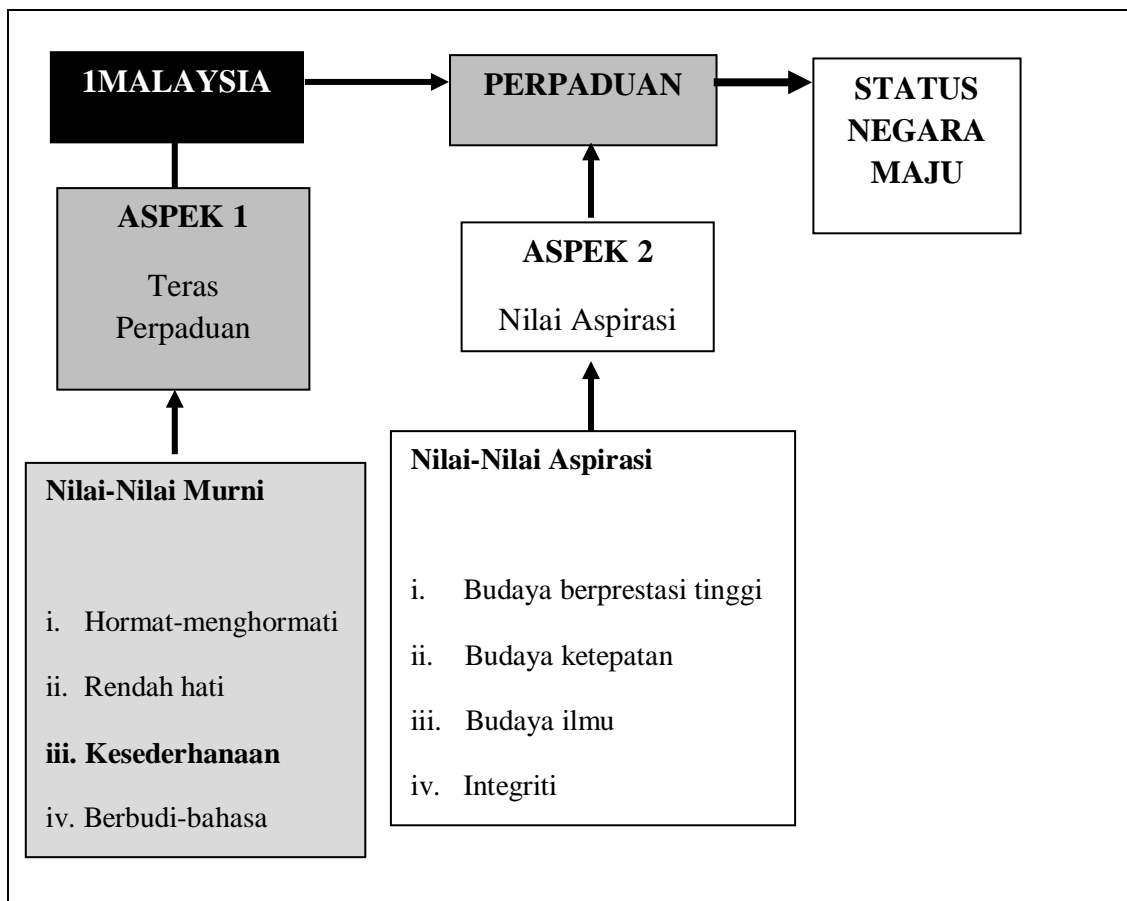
1MALAYSIA

PERPADUAN

STATUS NEGARA MAJU

ASPEK 1

Teras Perpaduan

ASPEK 2

Nilai Aspirasi

Nilai-Nilai Murni

i. Hormat-menghormati

ii. Rendah hati

iii. Kesederhanaan

iv. Berbudi-bahasa

Nilai-Nilai Aspirasi

i. Budaya berprestasi tinggi

ii. Budaya ketepatan

iii. Budaya ilmu

iv. Integriti